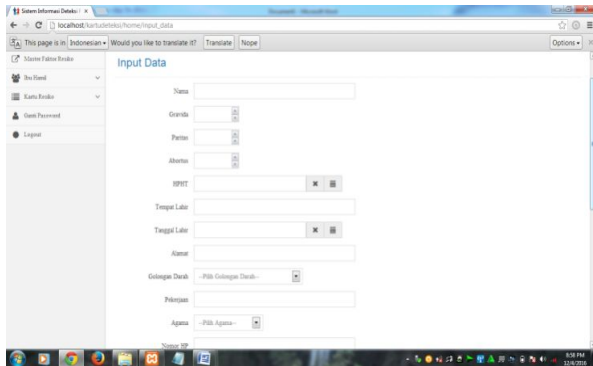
Sistem Informasi Deteksi / ×

localhost/kartudeteksi/home/input_data

This page is in Indonesian ▾ Would you like to translate it? Translate Nope Options ▾

Master Faktor Resiko

Ibu Hamil

Kartu Resiko

Ganti Password

Logout

Input Data

Nama

Gravida

Paritas

Abortus

HPHT

Tempat Lahir

Tanggal Lahir

Alamat

Golongan Darah --Pilih Golongan Darah--

Pekerjaan

Agama --Pilih Agama--

Nomor HP

9:58 PM
12/4/2016